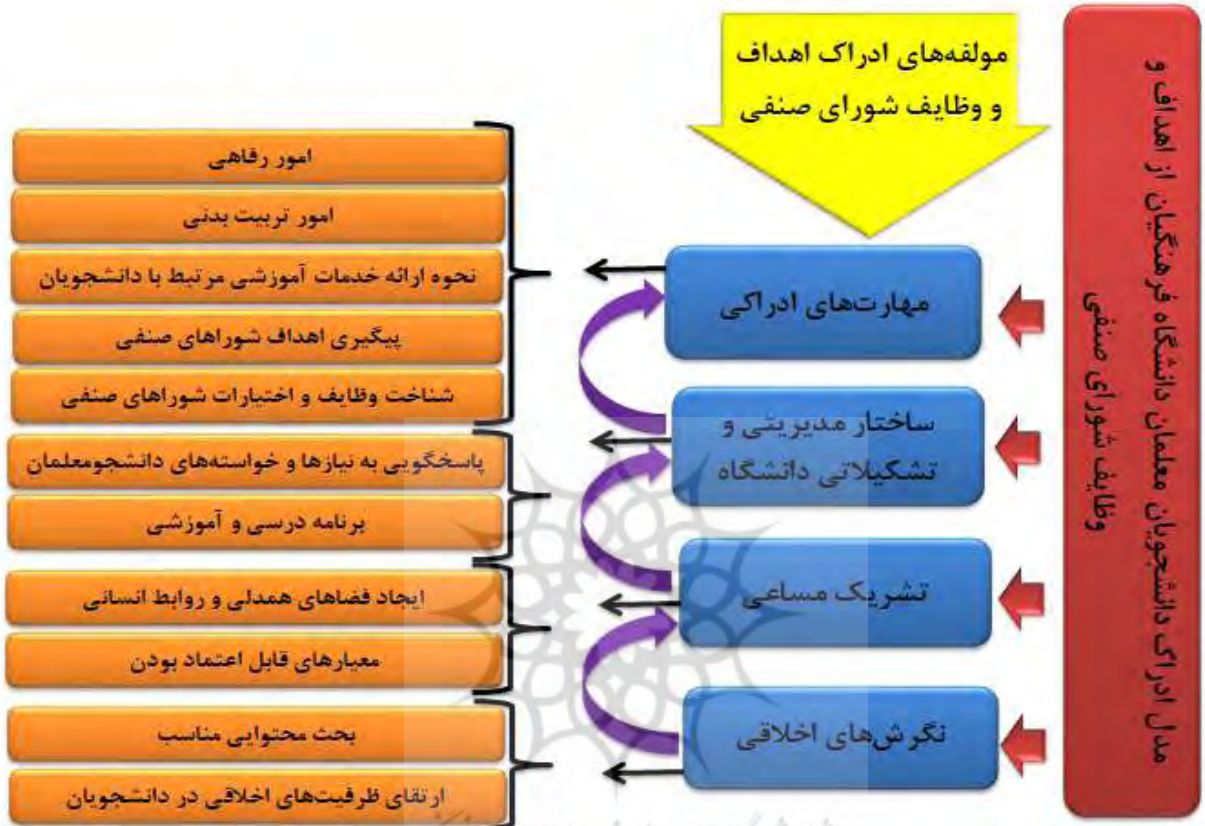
مدل ادراک دانشجویان معلمان دانشگاه فرهنگیان از اهداف و وظایف شورای صنفی

مولفه‌های ادراک اهداف و وظایف شورای صنفی

مهارت‌های ادراکی

ساختار مدیریتی و تشکیلاتی دانشگاه

تشریک مساعی

نگرش‌های اخلاقی

امور رفاهی

امور تربیت بدنی

نحوه ارائه خدمات آموزشی مرتبط با دانشجویان

پیگیری اهداف شوراهای صنفی

شناخت وظایف و اختیارات شوراهای صنفی

پاسخگویی به نیازها و خواسته‌های دانشجومعلمان

برنامه درسی و آموزشی

ایجاد فضاهای همدلی و روابط انسانی

معیارهای قابل اعتماد بودن

بحث محتوایی مناسب

ارتقای ظرفیت‌های اخلاقی در دانشجویان